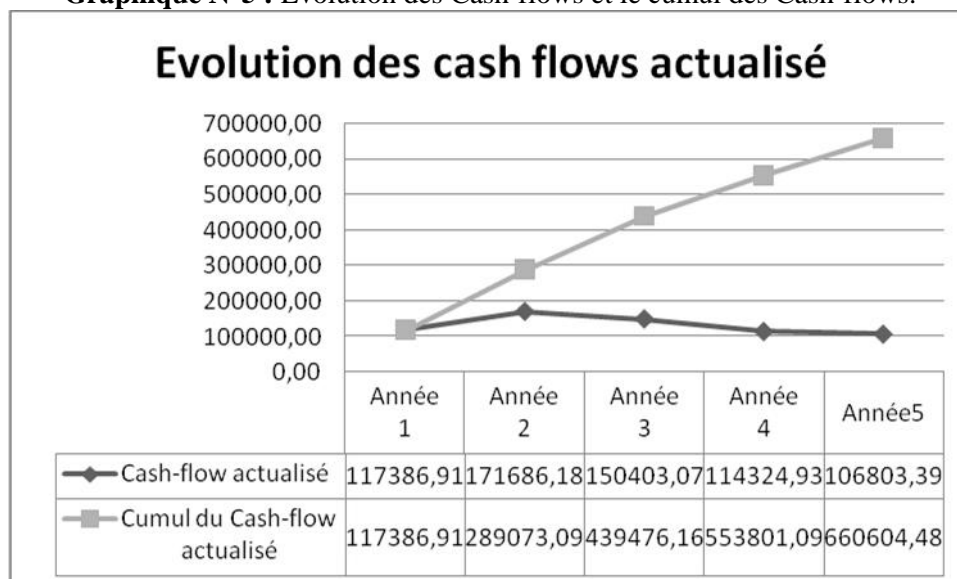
**Graphique N°5 :** Evolution des Cash-flows et le cumul des Cash-flows.

Evolution des cash flows actualisé

700000,00
600000,00
500000,00
400000,00
300000,00
200000,00
100000,00
0,00

| | Année 1 | Année 2 | Année 3 | Année 4 | Année5 |
|---|---|---|---|---|---|
| Cash-flow actualisé | 117386,91 | 171686,18 | 150403,07 | 114324,93 | 106803,39 |
| Cumul du Cash-flow actualisé | 117386,91 | 289073,09 | 439476,16 | 553801,09 | 660604,48 |